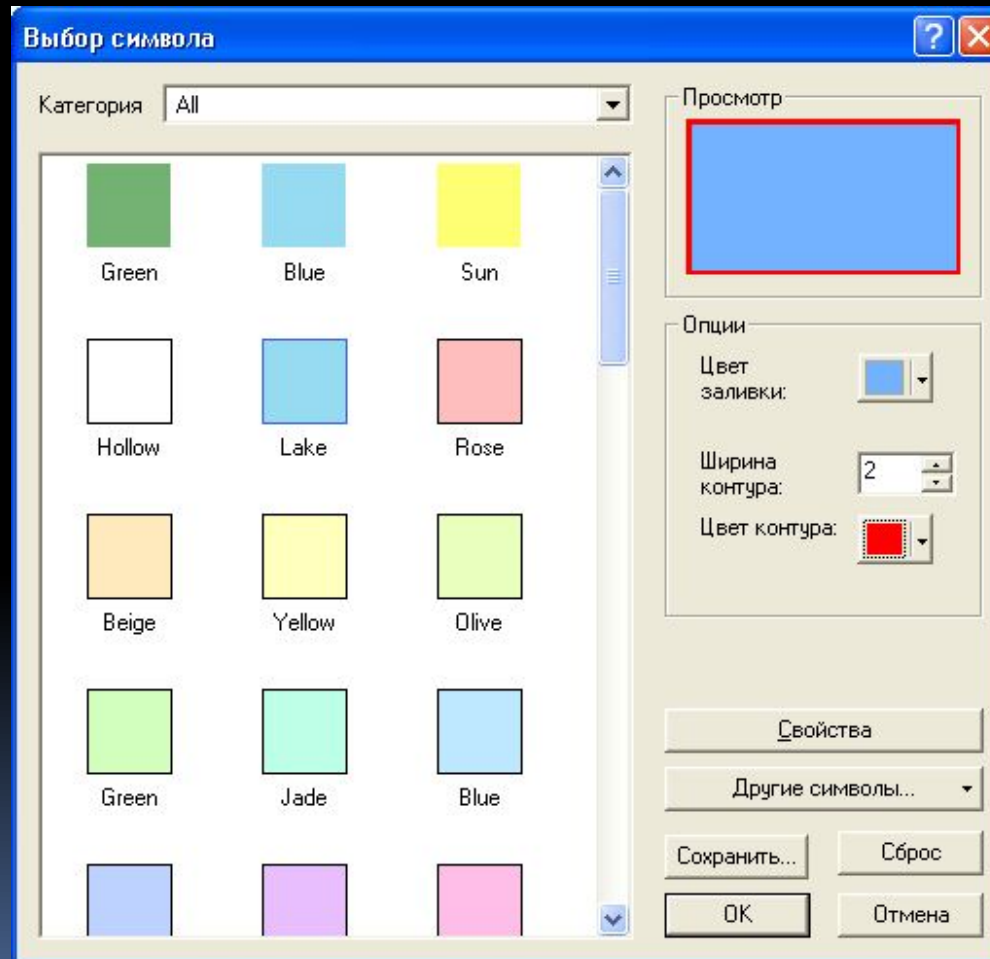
Выбор символа

Категория All

Green Blue Sun

Hollow Lake Rose

Beige Yellow Olive

Green Jade Blue

Просмотр

Опции

Цвет заливки:

Ширина контура: 2

Цвет контура:

Свойства

Другие символы...

Сохранить...

Сброс

OK

Отмена